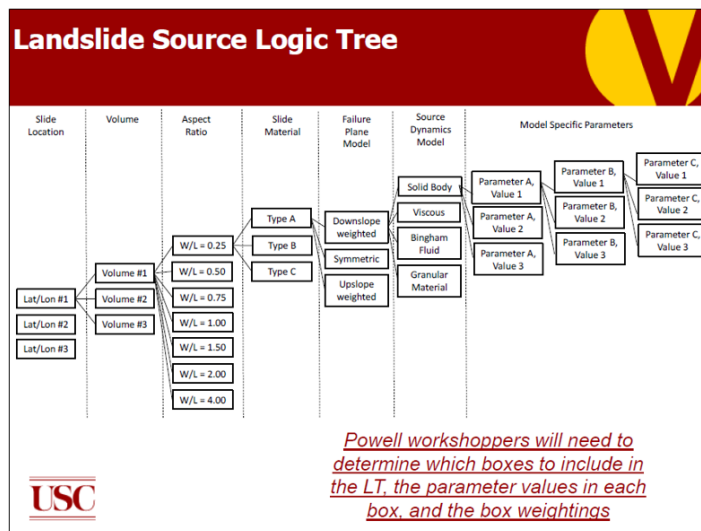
Landslide Source Logic Tree

Slide Location

Volume

Aspect Ratio

Slide Material

Failure Plane Model

Source Dynamics Model

Model Specific Parameters

Lat/Lon #1
Lat/Lon #2
Lat/Lon #3

Volume #1
Volume #2
Volume #3

W/L = 0.25
W/L = 0.50
W/L = 0.75
W/L = 1.00
W/L = 1.50
W/L = 2.00
W/L = 4.00

Type A
Type B
Type C

Downslope weighted
Symmetric
Upslope weighted

Solid Body
Viscous
Bingham Fluid
Granular Material

Parameter A, Value 1
Parameter A, Value 2
Parameter A, Value 3

Parameter B, Value 1
Parameter B, Value 2
Parameter B, Value 3

Parameter C, Value 1
Parameter C, Value 2
Parameter C, Value 3

USC

Powell workshoppers will need to determine which boxes to include in the LT, the parameter values in each box, and the box weightings